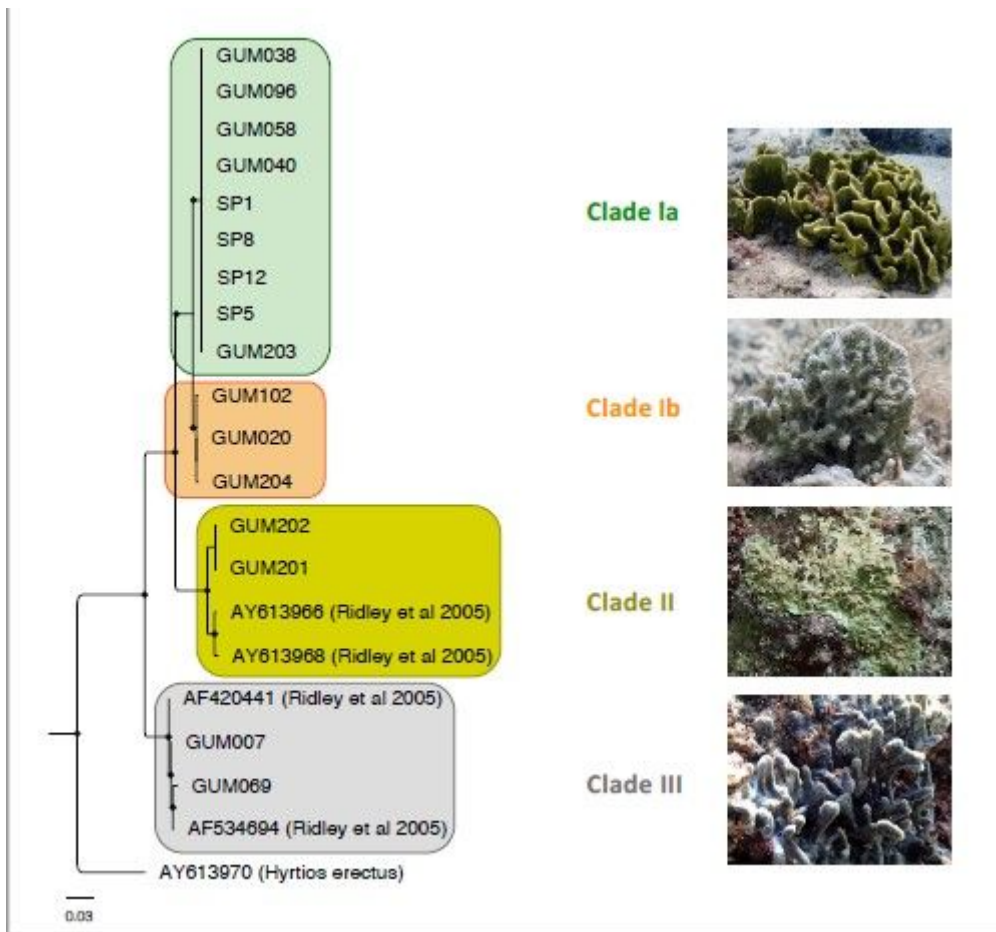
GUM038
GUM096
GUM058
GUM040
SP1
SP8
SP12
SP5
GUM203

Clade Ia

GUM102
GUM020
GUM204

Clade Ib

GUM202
GUM201
AY613966 (Ridley et al 2005)
AY613968 (Ridley et al 2005)

Clade II

AF420441 (Ridley et al 2005)
GUM007
GUM069
AF534694 (Ridley et al 2005)

Clade III

AY613970 (Hyrtios erectus)

0.03